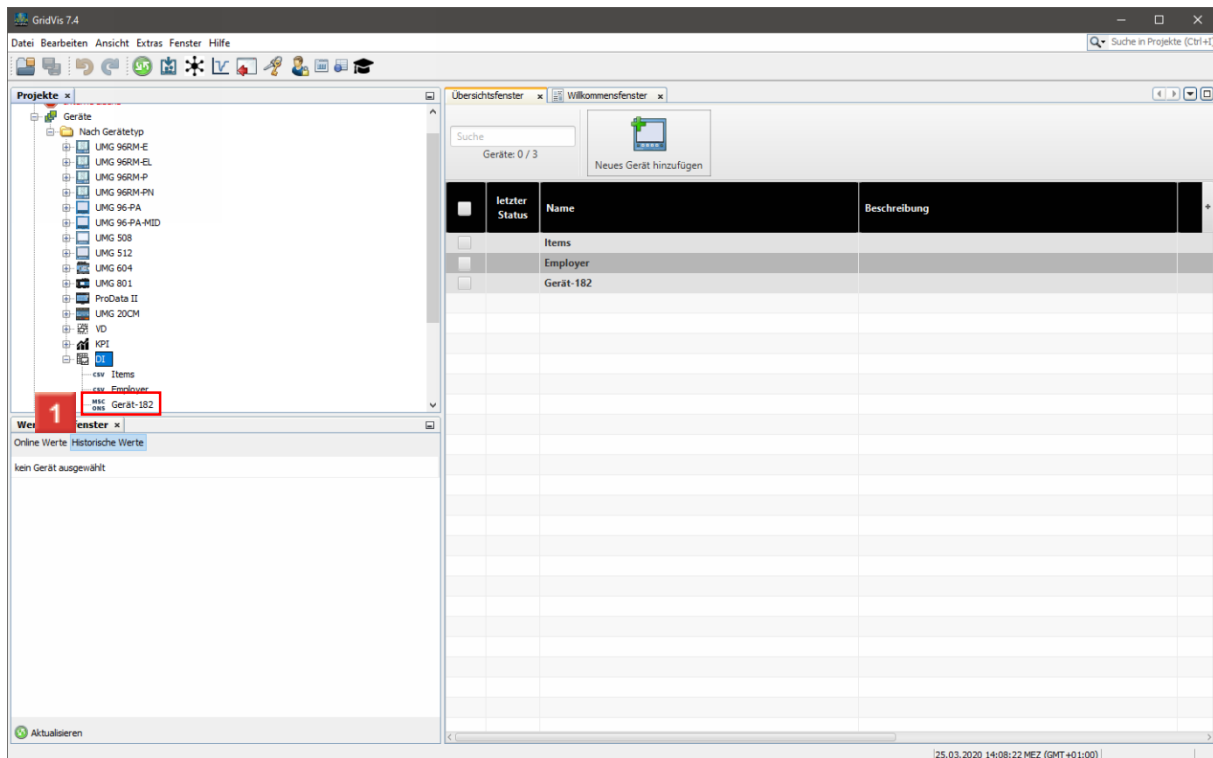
GridVis 7.4

Datei Bearbeiten Ansicht Extras Fenster Hilfe

Suche in Projekte (Ctrl+I)

Projekte ×

Geräte
Nach Gerätetyp
UMG 96RM-E
UMG 96RM-EL
UMG 96RM-P
UMG 96RM-PN
UMG 96-PA
UMG 96-PA-MID
UMG 508
UMG 512
UMG 604
UMG 801
ProData II
UMG 20CM
VD
KPI
DI
csv Items
csv Employer
MSC ONS Gerät-182

1

Wer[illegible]fenster ×

Online Werte Historische Werte

kein Gerät ausgewählt

Aktualisieren

Übersichtsfenster × Willkommensfenster ×

Suche
Geräte: 0 / 3

Neues Gerät hinzufügen

| | letzter Status | Name | Beschreibung |
|---|---|---|---|
| | | Items | |
| | | Employer | |
| | | Gerät-182 | |

25.03.2020 14:08:22 MEZ (GMT+01:00)